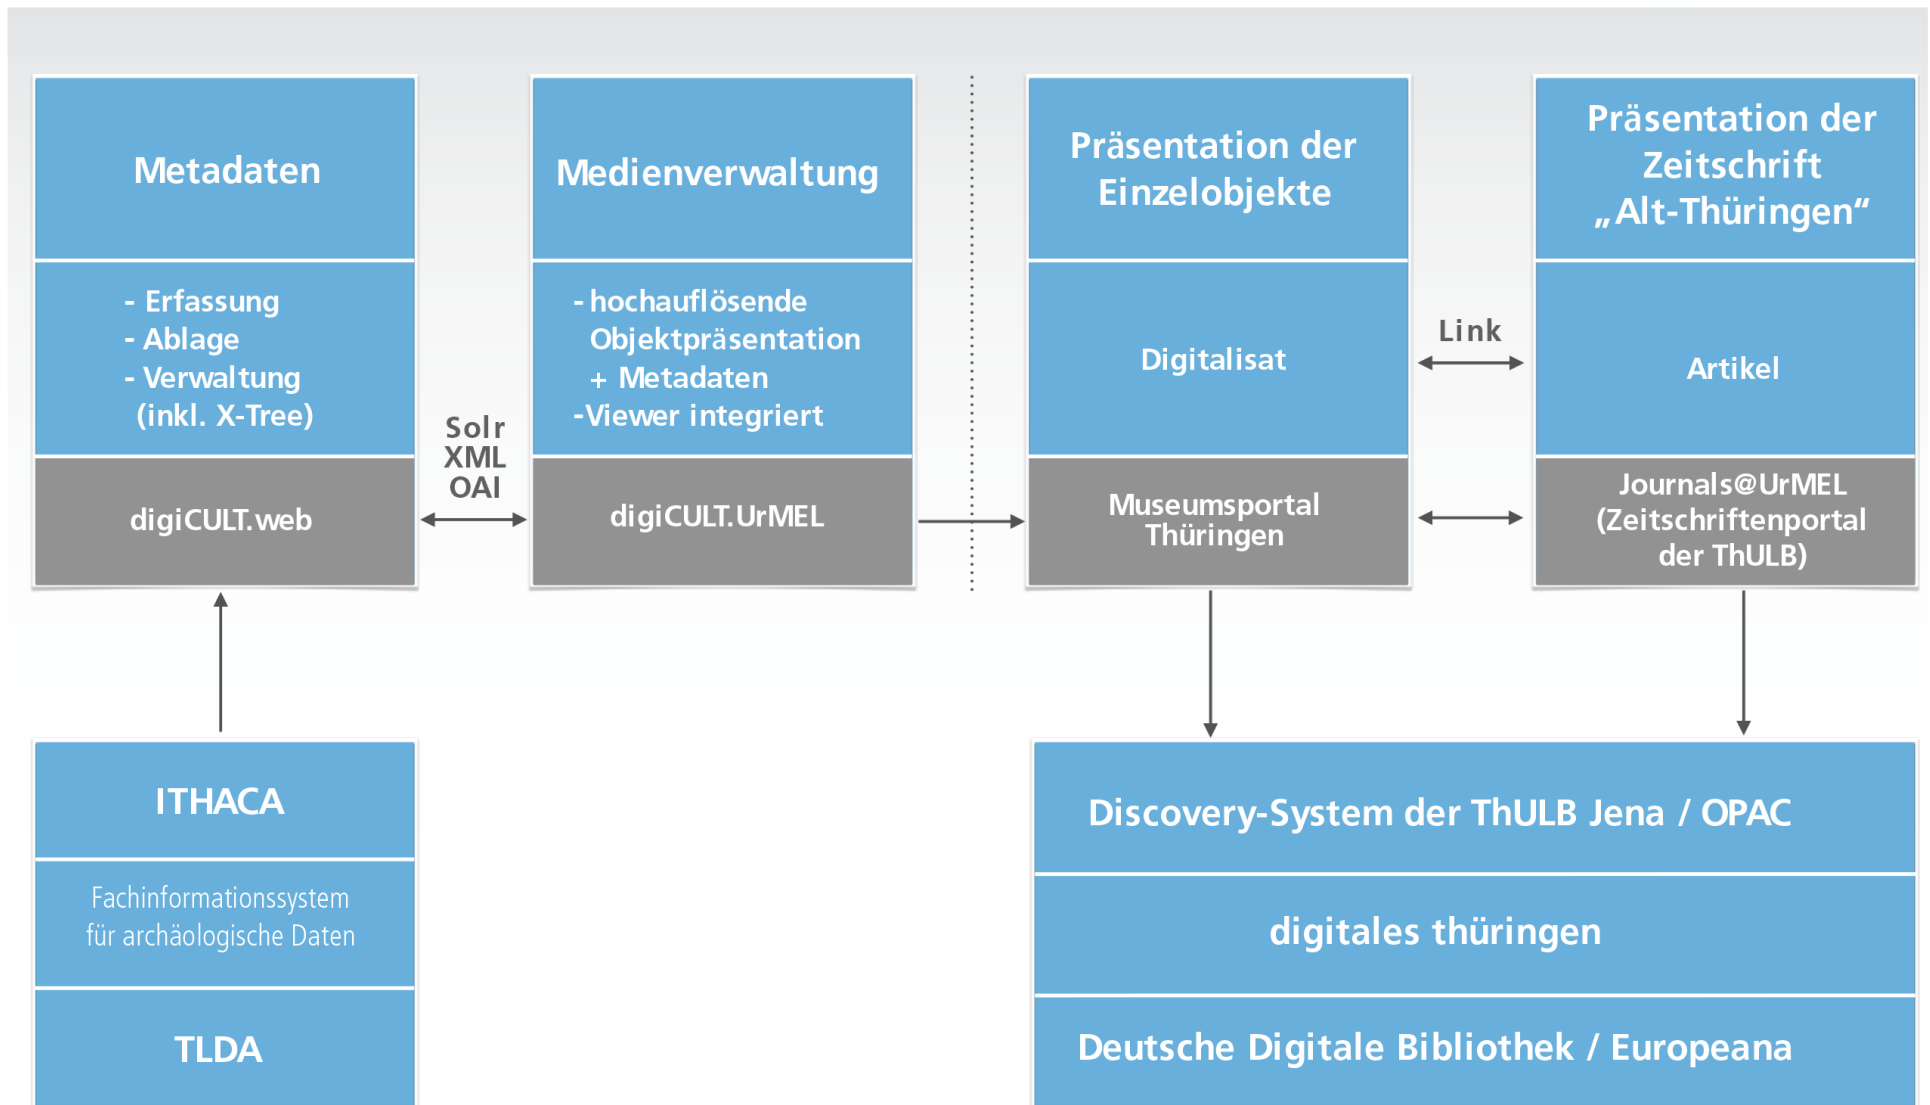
Metadaten

- Erfassung
- Ablage
- Verwaltung
(inkl. X-Tree)

digiCULT.web

Solr
XML
OAI

Medienverwaltung

- hochauflösende Objektpräsentation + Metadaten
-Viewer integriert

digiCULT.UrMEL

Präsentation der Einzelobjekte

Digitalisat

Museumsportal Thüringen

Link

Präsentation der Zeitschrift „Alt-Thüringen“

Artikel

Journals@UrMEL (Zeitschriftenportal der ThULB)

ITHACA

Fachinformationssystem für archäologische Daten

TLDA

Discovery-System der ThULB Jena / OPAC

digitales thüringen

Deutsche Digitale Bibliothek / Europeana